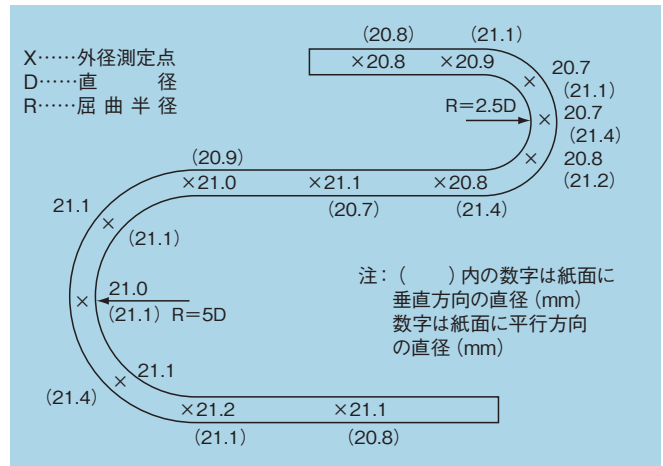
X……外径測定点
D……直　　径
R……屈 曲 半 径

(20.8)　(21.1)
×20.8　×20.9
20.7
(21.1)
R=2.5D
20.7
(21.4)
20.8
(21.2)

(20.9)
×21.0　×21.1　×20.8
(20.7)　(21.4)

21.1
(21.1)

21.0
(21.1) R=5D

注：(　　) 内の数字は紙面に垂直方向の直径 (mm)
数字は紙面に平行方向の直径 (mm)

21.1
(21.4)
×21.2　×21.1
(21.1)　(20.8)